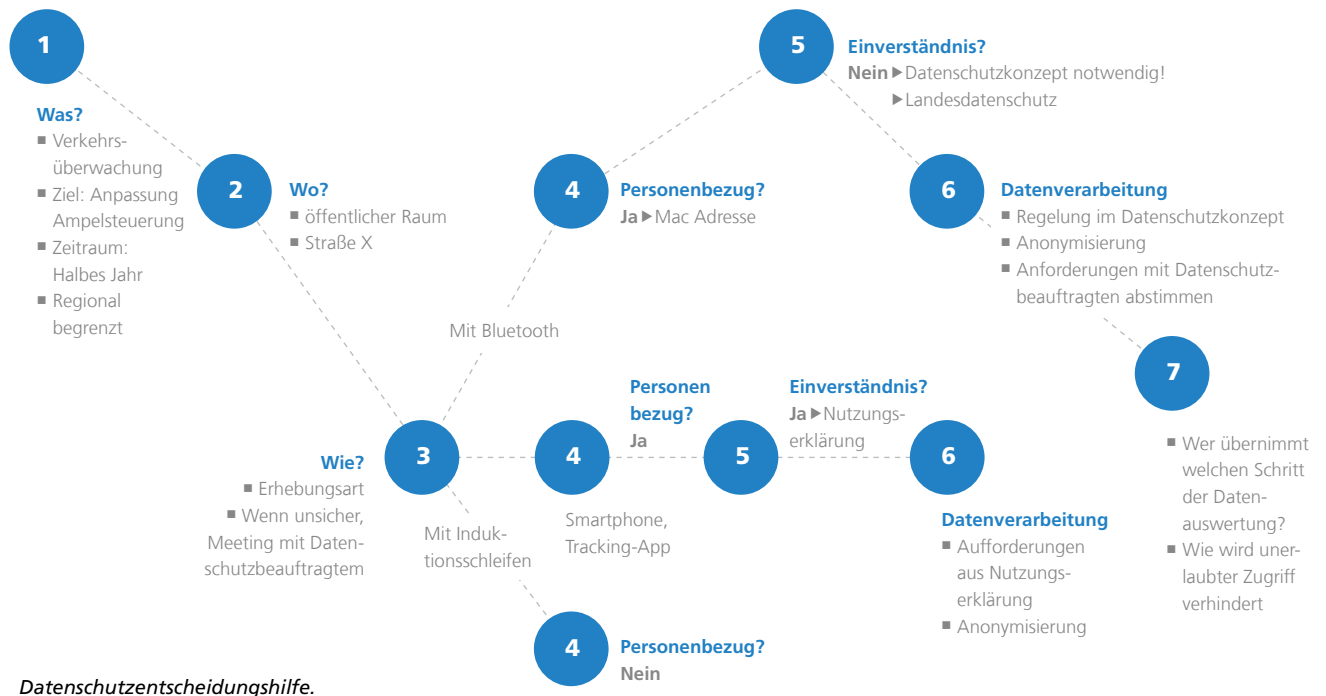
1

Was?
■ Verkehrsüberwachung
■ Ziel: Anpassung Ampelsteuerung
■ Zeitraum: Halbes Jahr
■ Regional begrenzt

2

Wo?
■ öffentlicher Raum
■ Straße X

3

Wie?
■ Erhebungsart
■ Wenn unsicher, Meeting mit Datenschutzbeauftragtem

Mit Bluetooth

4

Personenbezug?
Ja ▶ Mac Adresse

5

Einverständnis?
Nein ▶ Datenschutzkonzept notwendig!
▶ Landesdatenschutz

6

Datenverarbeitung
■ Regelung im Datenschutzkonzept
■ Anonymisierung
■ Anforderungen mit Datenschutzbeauftragten abstimmen

7

■ Wer übernimmt welchen Schritt der Datenauswertung?
■ Wie wird unerlaubter Zugriff verhindert

4

Smartphone, Tracking-App

Personen bezug?
Ja

5

Einverständnis?
Ja ▶ Nutzungserklärung

6

Datenverarbeitung
■ Aufforderungen aus Nutzungserklärung
■ Anonymisierung

Mit Induktionsschleifen

4

Personenbezug?
Nein

Datenschutzentscheidungshilfe.